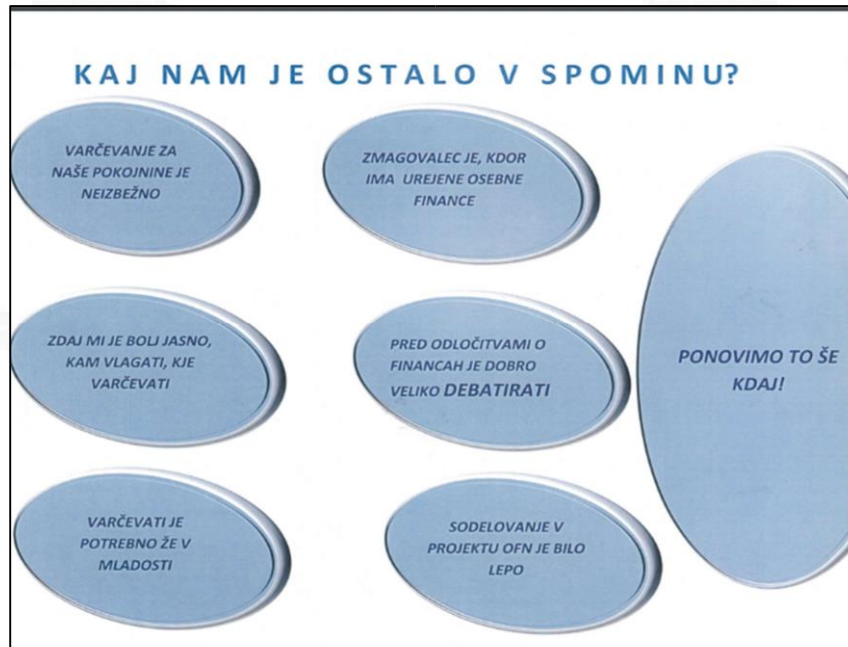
KAJ NAM JE OSTALO V SPOMINU?

VARČEVANJE ZA NAŠE POKOJNINE JE NEIZBEŽNO

ZMAGOVALEC JE, KDOR IMA UREJENE OSEBNE FINANCE

PONOVIMO TO ŠE KDAJ!

ZDAJ MI JE BOLJ JASNO, KAM VLAGATI, KJE VARČEVATI

PRED ODLOČITVAMI O FINANCAH JE DOBRO VELIKO DEBATIRATI

VARČEVATI JE POTREBNO ŽE V MLADOSTI

SODELOVANJE V PROJEKTU OFN JE BILO LEPO